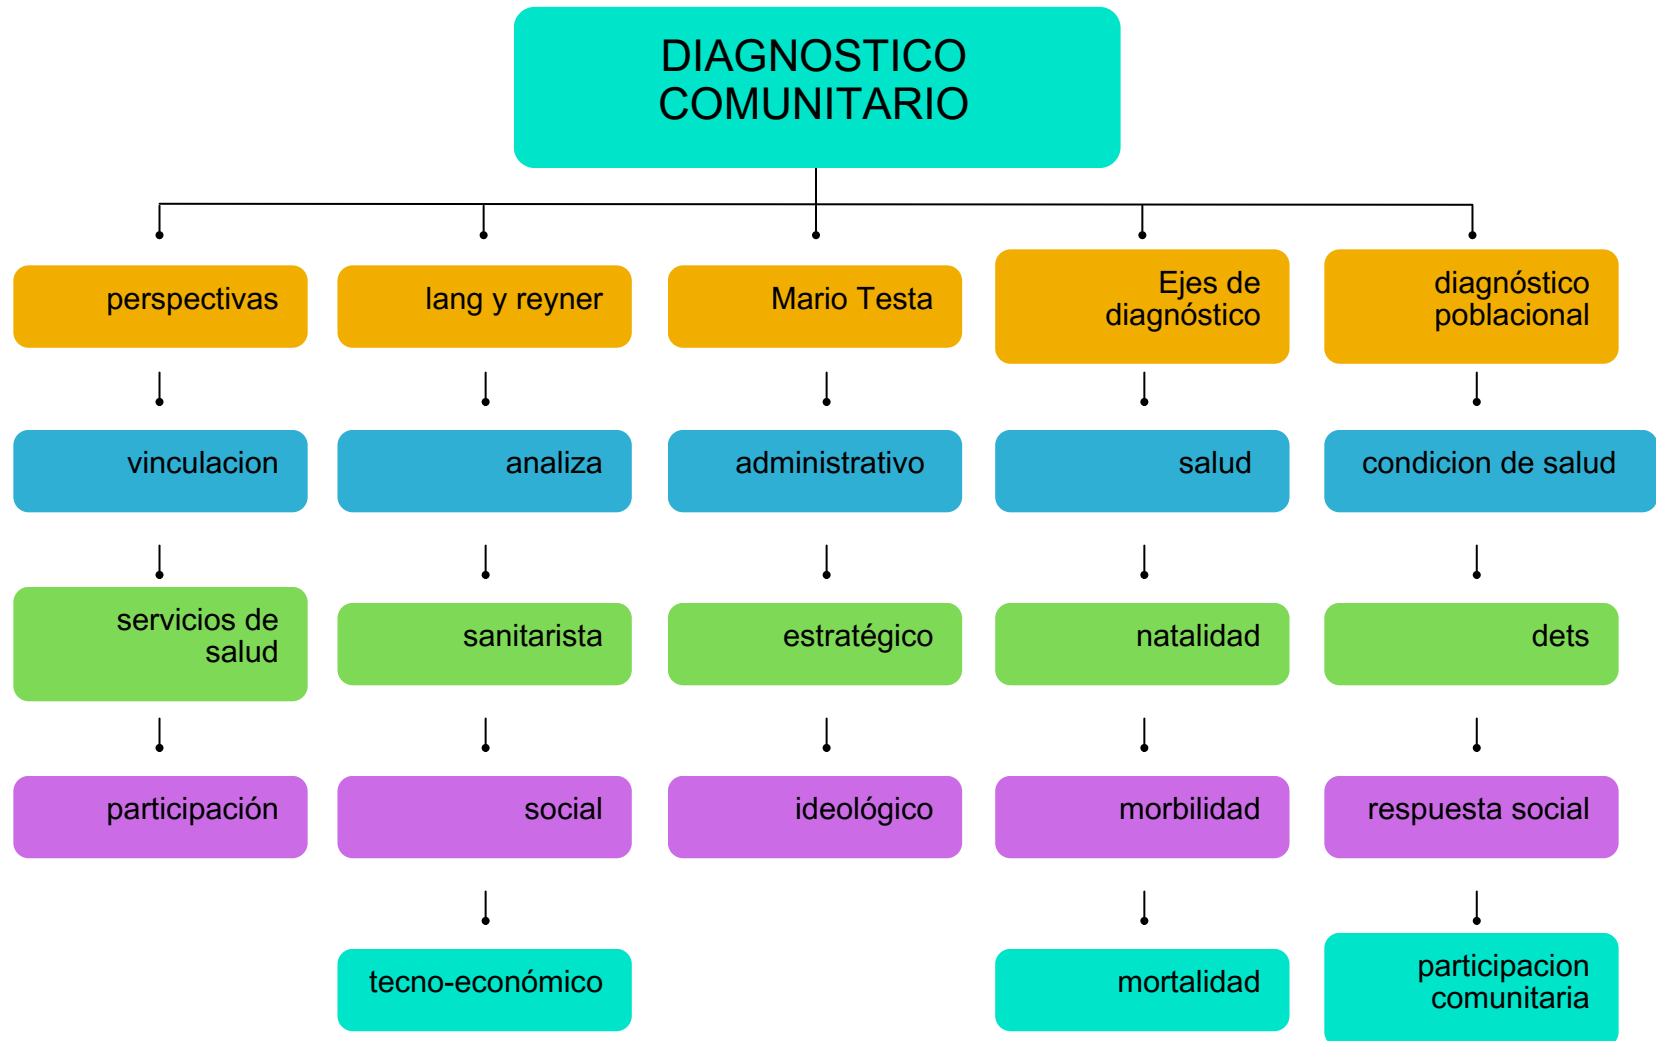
DIAGNOSTICO COMUNITARIO

perspectivas

vinculacion

servicios de salud

participación

lang y reyner

analiza

sanitarista

social

tecno-económico

Mario Testa

administrativo

estratégico

ideológico

Ejes de diagnóstico

salud

natalidad

morbilidad

mortalidad

diagnóstico poblacional

condicion de salud

dets

respuesta social

participacion comunitaria